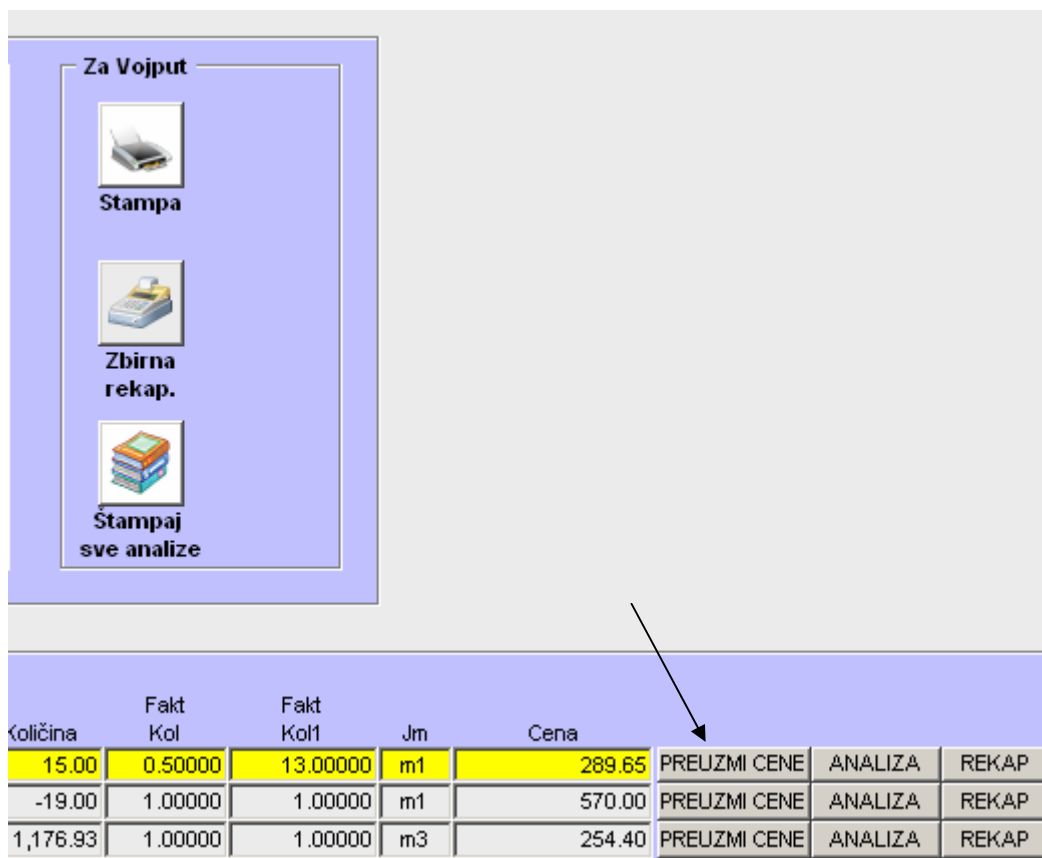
Za Vojput

Stampa

Zbirna rekap.

Štampaj sve analize

| Količina | Fakt Kol | Fakt Kol1 | Jm | Cena | | | |
|---|---|---|---|---|---|---|---|
| 15.00 | 0.50000 | 13.00000 | m1 | 289.65 | PREUZMI CENE | ANALIZA | REKAP |
| -19.00 | 1.00000 | 1.00000 | m1 | 570.00 | PREUZMI CENE | ANALIZA | REKAP |
| 1,176.93 | 1.00000 | 1.00000 | m3 | 254.40 | PREUZMI CENE | ANALIZA | REKAP |